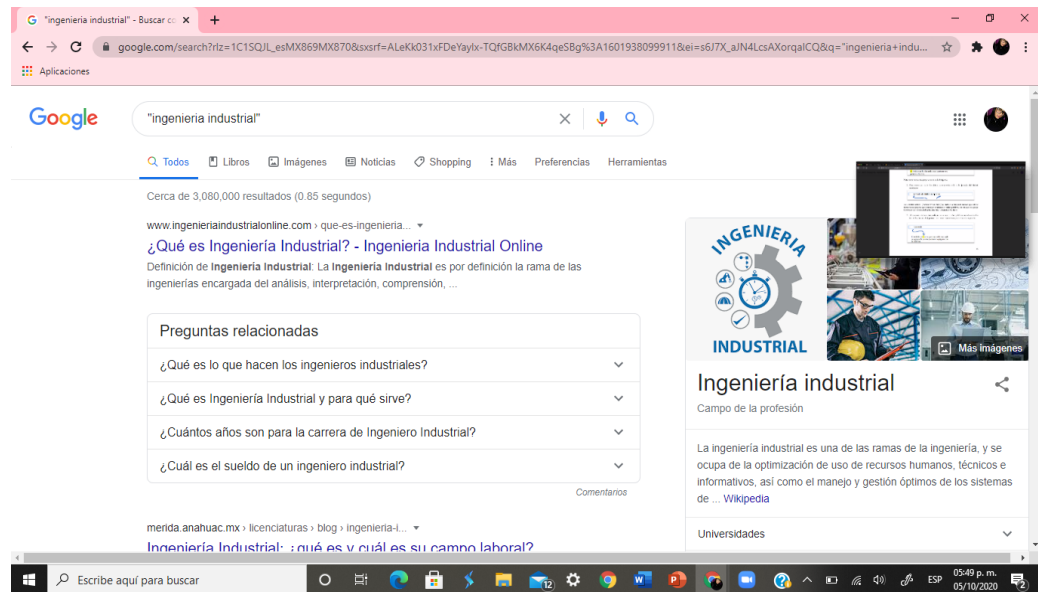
"ingenieria industrial" - Buscar co ×
+

google.com/search?rlz=1C1SQJL_esMX869MX870&sxsrf=ALeKk031xFDeYaylx-TQfGBkMX6K4qeSBg%3A1601938099911&ei=s6J7X_aJN4LcsAXorqaICQ&q="ingenieria+indu...

Aplicaciones

Google

"ingenieria industrial"

Todos
Libros
Imágenes
Noticias
Shopping
Más
Preferencias
Herramientas

Cerca de 3,080,000 resultados (0.85 segundos)

www.ingenieriaindustrialonline.com › que-es-ingenieria...

¿Qué es Ingeniería Industrial? - Ingenieria Industrial Online

Definición de Ingeniería Industrial: La Ingeniería Industrial es por definición la rama de las ingenierías encargada del análisis, interpretación, comprensión, ...

Preguntas relacionadas

¿Qué es lo que hacen los ingenieros industriales?

¿Qué es Ingeniería Industrial y para qué sirve?

¿Cuántos años son para la carrera de Ingeniero Industrial?

¿Cuál es el sueldo de un ingeniero industrial?

Comentarios

merida.anahuac.mx › licenciaturas › blog › ingenieria-i...

Ingeniería Industrial: ¿qué es y cuál es su campo laboral?

INGENIERIA
INDUSTRIAL

Más imágenes

Ingeniería industrial

Campo de la profesión

La ingeniería industrial es una de las ramas de la ingeniería, y se ocupa de la optimización de uso de recursos humanos, técnicos e informativos, así como el manejo y gestión óptimos de los sistemas de ... Wikipedia

Universidades

Escribe aquí para buscar

12

ESP

05:49 p. m.
05/10/2020

2